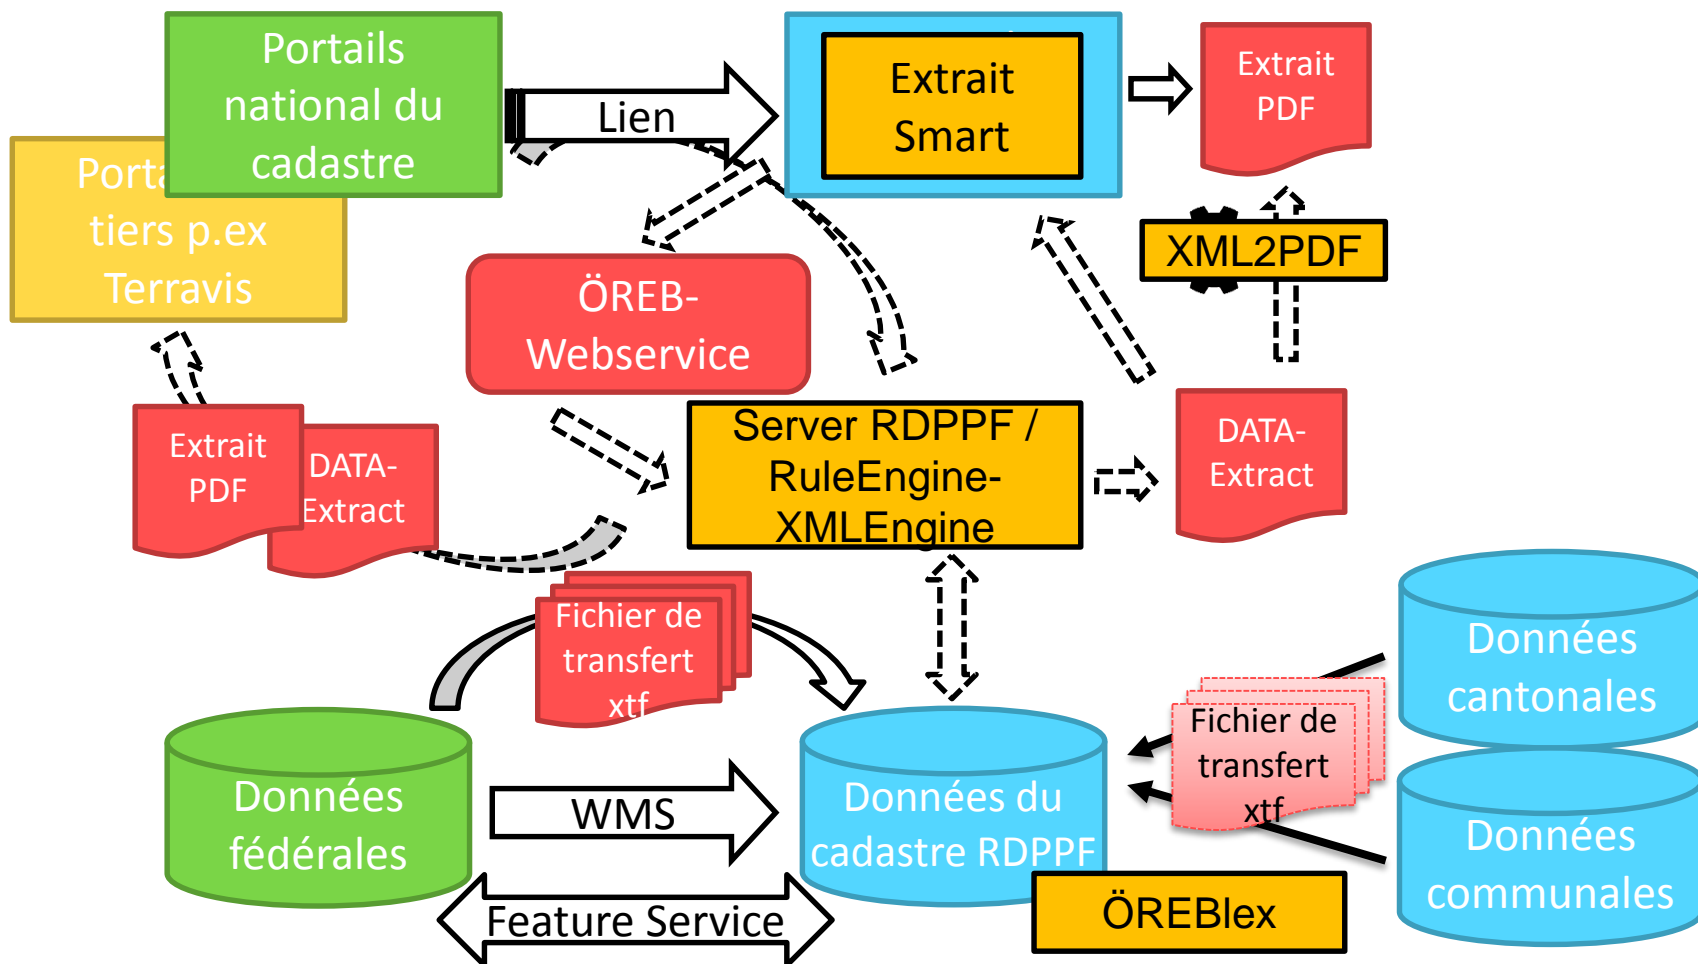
Portails national du cadastre

Porta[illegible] tiers p.ex Terravis

Lien

Extrait Smart

Extrait PDF

XML2PDF

ÖREB-Webservice

Server RDPPF / RuleEngine-XMLEngine

DATA-Extract

Extrait PDF

DATA-Extract

Fichier de transfert xtf

Données cantonales

Fichier de transfert xtf

Données fédérales

WMS

Données du cadastre RDPPF

Données communales

ÖREBlex

Feature Service